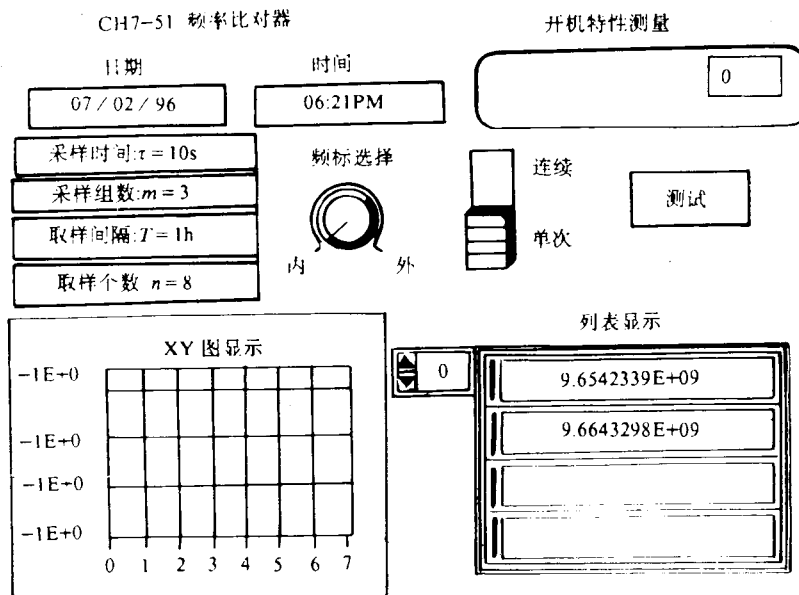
CH7–51 频率比对器

开机特性测量

日期

时间

07 / 02 / 96

06:21PM

0

采样时间:$\tau = 10s$

采样组数:$m = 3$

取样间隔:$T = 1h$

取样个数 $n = 8$

频标选择

内

外

连续

单次

测试

列表显示

XY 图显示

0

-1E+0

-1E+0

-1E+0

-1E+0

0 1 2 3 4 5 6 7

9.6542339E+09

9.6643298E+09